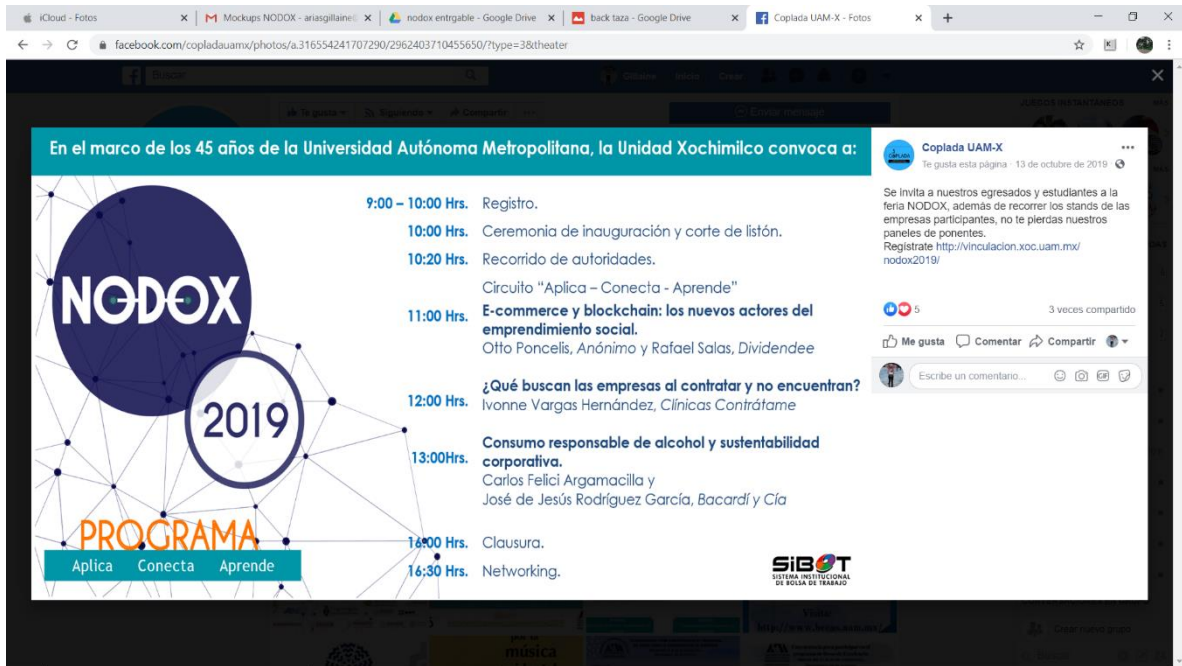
iCloud - Fotos | Mockups NODOX - ariasgillaine | nodox entrgable - Google Drive | back taza - Google Drive | Coplada UAM-X - Fotos

facebook.com/copladauamx/photos/a.316554241707290/2962403710455650/?type=3&theater

En el marco de los 45 años de la Universidad Autónoma Metropolitana, la Unidad Xochimilco convoca a:

NODOX

2019

PROGRAMA

Aplica Conecta Aprende

9:00 – 10:00 Hrs. Registro.

10:00 Hrs. Ceremonia de inauguración y corte de listón.

10:20 Hrs. Recorrido de autoridades.

Circuito "Aplica – Conecta - Aprende"

11:00 Hrs. E-commerce y blockchain: los nuevos actores del emprendimiento social.
Otto Poncelis, *Anónimo* y Rafael Salas, *Dividendee*

12:00 Hrs. ¿Qué buscan las empresas al contratar y no encuentran?
Ivonne Vargas Hernández, *Clínicas Contrátame*

13:00Hrs. Consumo responsable de alcohol y sustentabilidad corporativa.
Carlos Felici Argamacilla y
José de Jesús Rodríguez García, *Bacardí y Cía*

16:00 Hrs. Clausura.

16:30 Hrs. Networking.

SIBOT
SISTEMA INSTITUCIONAL DE BOLSA DE TRABAJO

Coplada UAM-X
Te gusta esta página · 13 de octubre de 2019

Se invita a nuestros egresados y estudiantes a la feria NODOX, además de recorrer los stands de las empresas participantes, no te pierdas nuestros paneles de ponentes.
Registrate http://vinculacion.xoc.uam.mx/nodox2019/

5 3 veces compartido

Me gusta Comentar Compartir

Escribe un comentario...